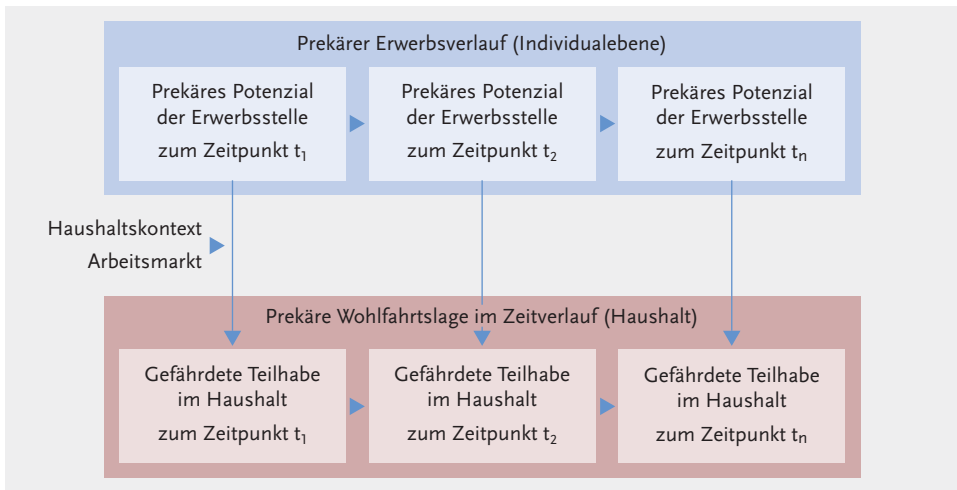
Prekärer Erwerbsverlauf (Individualebene)

Prekäres Potenzial der Erwerbsstelle zum Zeitpunkt $t_1$

Prekäres Potenzial der Erwerbsstelle zum Zeitpunkt $t_2$

Prekäres Potenzial der Erwerbsstelle zum Zeitpunkt $t_n$

Haushaltskontext

Arbeitsmarkt

Prekäre Wohlfahrtslage im Zeitverlauf (Haushalt)

Gefährdete Teilhabe im Haushalt zum Zeitpunkt $t_1$

Gefährdete Teilhabe im Haushalt zum Zeitpunkt $t_2$

Gefährdete Teilhabe im Haushalt zum Zeitpunkt $t_n$